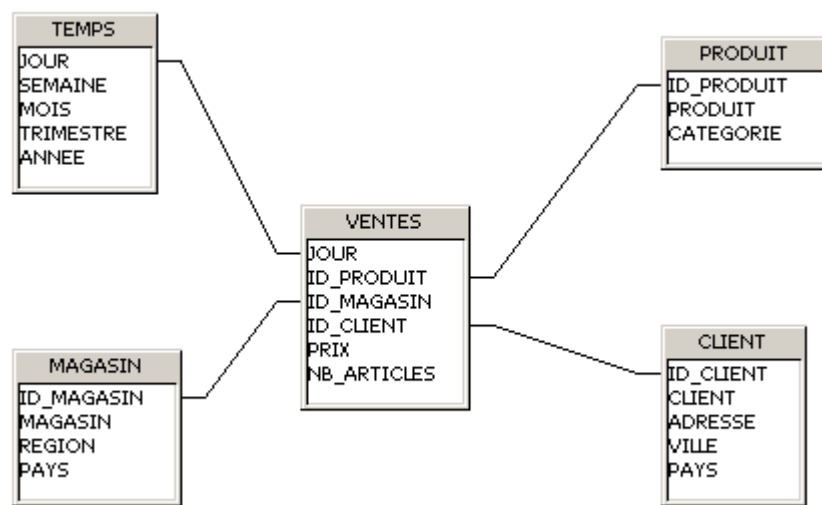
TEMPS
JOUR
SEMAINE
MOIS
TRIMESTRE
ANNEE

PRODUIT
ID_PRODUIT
PRODUIT
CATEGORIE

VENTES
JOUR
ID_PRODUIT
ID_MAGASIN
ID_CLIENT
PRIX
NB_ARTICLES

MAGASIN
ID_MAGASIN
MAGASIN
REGION
PAYS

CLIENT
ID_CLIENT
CLIENT
ADRESSE
VILLE
PAYS